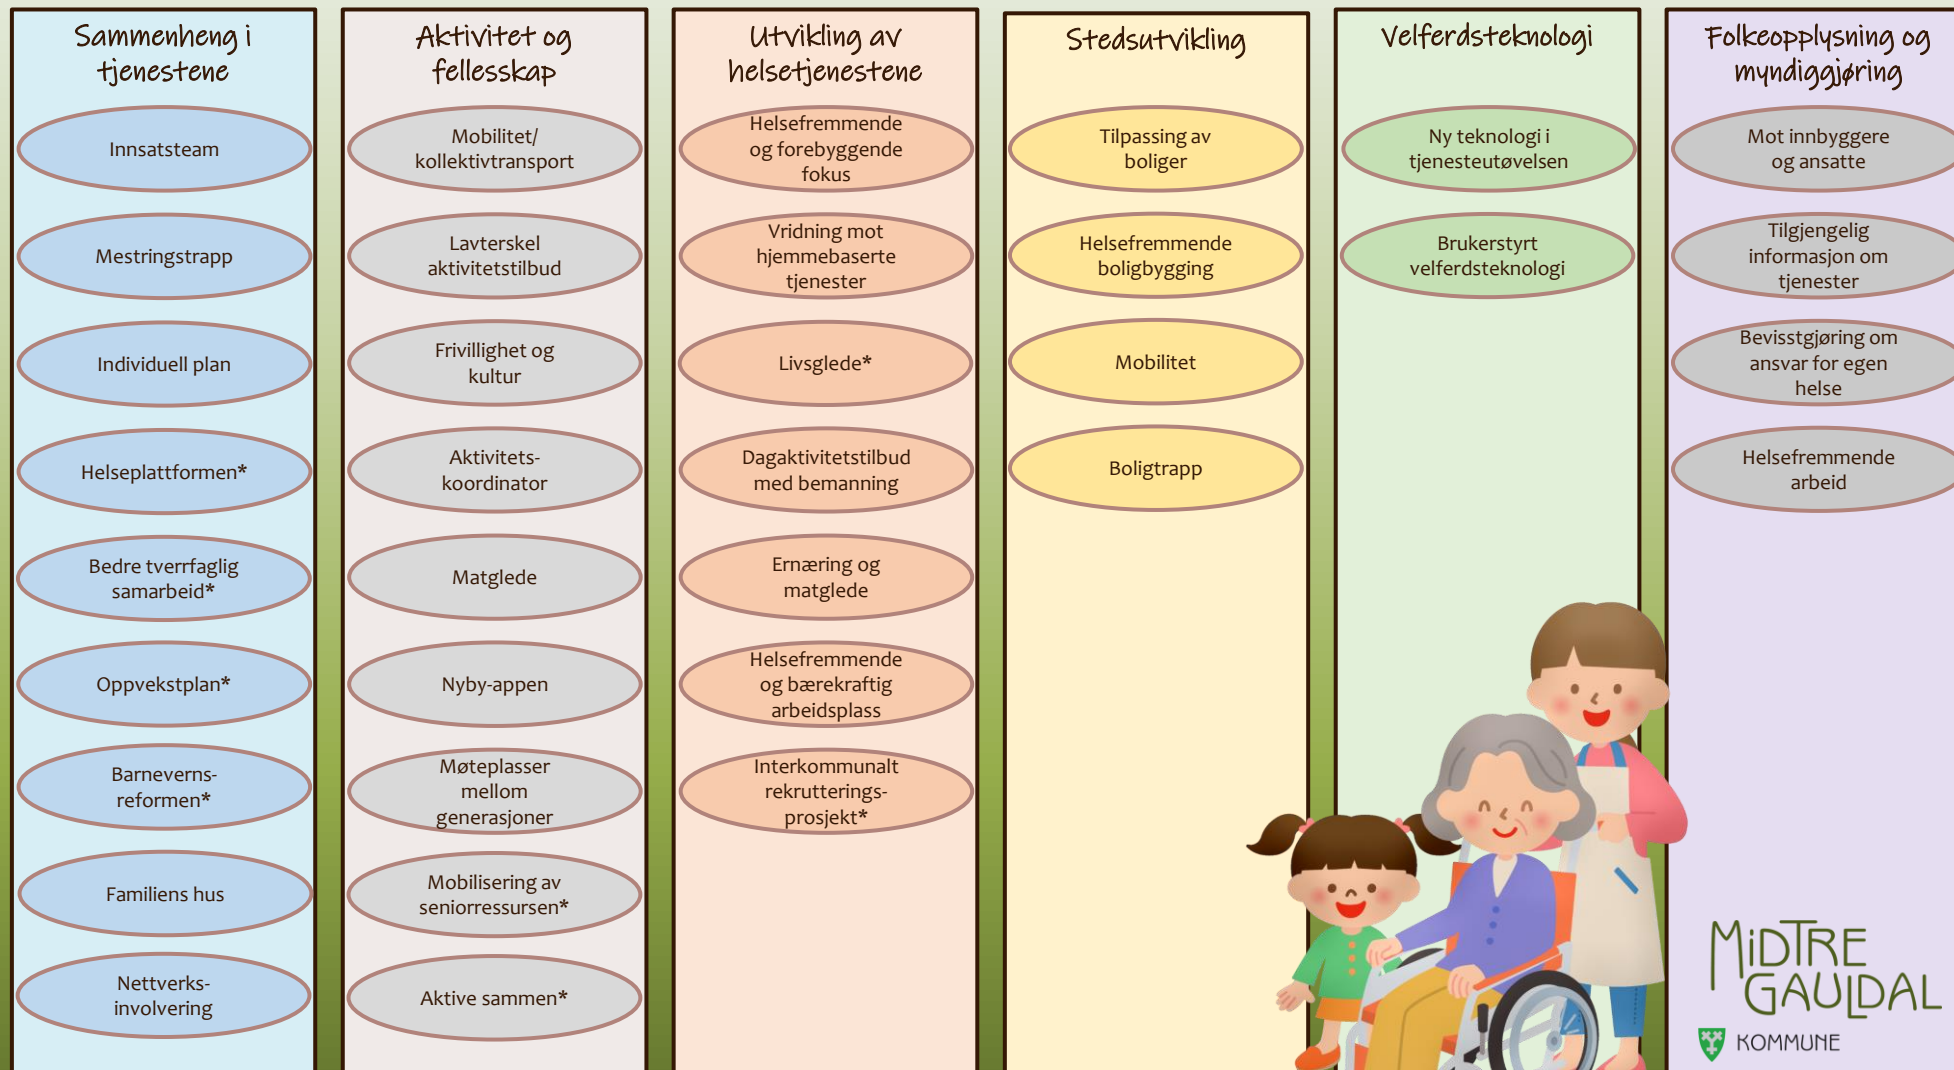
Sammenheng i tjenestene

Innsatsteam

Mestringstrapp

Individuell plan

Helseplattformen*

Bedre tverrfaglig samarbeid*

Oppvekstplan*

Barnevernsreformen*

Familiens hus

Nettverksinvolvering

Aktivitet og fellesskap

Mobilitet/ kollektivtransport

Lavterskel aktivitetstilbud

Frivillighet og kultur

Aktivitetskoordinator

Matglede

Nyby-appen

Møteplasser mellom generasjoner

Mobilisering av seniorressursen*

Aktive sammen*

Utvikling av helsetjenestene

Helsefremmende og forebyggende fokus

Vridning mot hjemmebaserte tjenester

Livsglede*

Dagaktivitetstilbud med bemanning

Ernæring og matglede

Helsefremmende og bærekraftig arbeidsplass

Interkommunalt rekrutteringsprosjekt*

Stedsutvikling

Tilpassing av boliger

Helsefremmende boligbygging

Mobilitet

Boligtrapp

Velferdsteknologi

Ny teknologi i tjenesteutøvelsen

Brukerstyrt velferdsteknologi

Folkeopplysning og myndiggjøring

Mot innbyggere og ansatte

Tilgjengelig informasjon om tjenester

Bevisstgjøring om ansvar for egen helse

Helsefremmende arbeid

MIDTRE GAULDAL
KOMMUNE